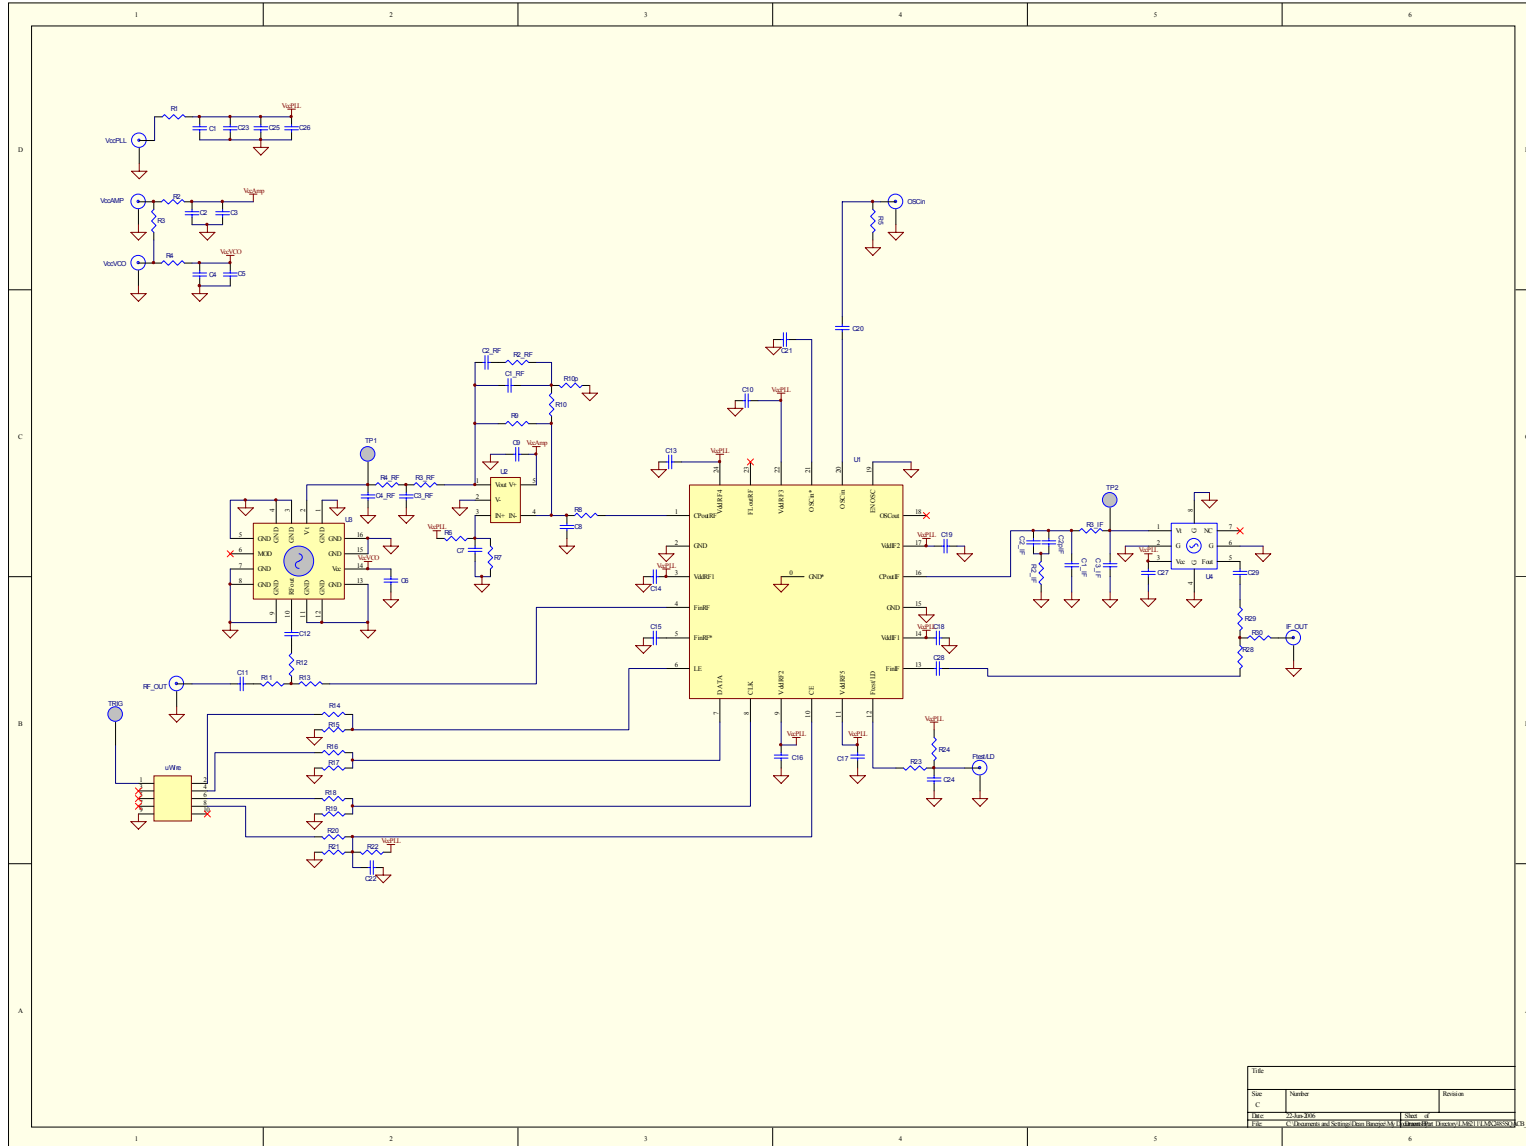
1 2 3 4 5 6

D

C

B

A

VccPLL
R1
C1
C23
C25
C26
VccPLL

VccAMP
R2
VccAmp
C2
C3
R3

VccVCO
R4
VccVCO
C4
C5

OSCin
R4
C20
C21

C2_RF
R2_RF
C1_RF
R10p
R10
R9
C9
VccAmp
U2
Vout V+
V-
IN+ IN-
R8
C8

TP1
R4_RF
R3_RF
C4_RF
C3_RF
U3
GND GND GND V1 GND
GND
MOD
GND
GND
GND
GND
Vcc
GND
RFout GND GND
VccVCO
C6
VccPLL
R6
C7
R7
C12
R12
RF_OUT
C11
R11
R13

C10
VccPLL
C13
VccPLL
U1
VddRF4
FLoutRF
VddRF3
OSCin*
OSCin
ENOSC
CPoutRF
OSCout
GND
VddIF2
VddRF1
GND*
CPoutIF
FinRF
GND
FinRF*
VddIF1
LE
FinIF
DATA
CLK
VddRF2
CE
VddRF5
FastLD
24 23 22 21 20 19
1 2 3 4 5 6
18 17 16 15 14 13
7 8 9 10 11 12
0
C14
VccPLL
C15
C19
VccPLL
VccPLL
C18
C28
C16
VccPLL
C17
VccPLL
R23
R24
VccPLL
C24
FastLD

TP2
R3_IF
C2_IF
C2hIF
R2_IF
C1_IF
C3_IF
VccPLL
C27
U4
Vi
G
Vcc
NC
G
Fout
C29
R29
R30
R28
IF_OUT

TRIG
uWire
R14
R15
R16
R17
R18
R19
R20
R21
R22
VccPLL
C22

Title
Size
C
Number
Revision
Date
23-Jun-2006
Sheet of
File
C:\Documents and Settings\Dean Banerjee\My Documents\Test Directory\LM2211\LMX2485SQ.ACB